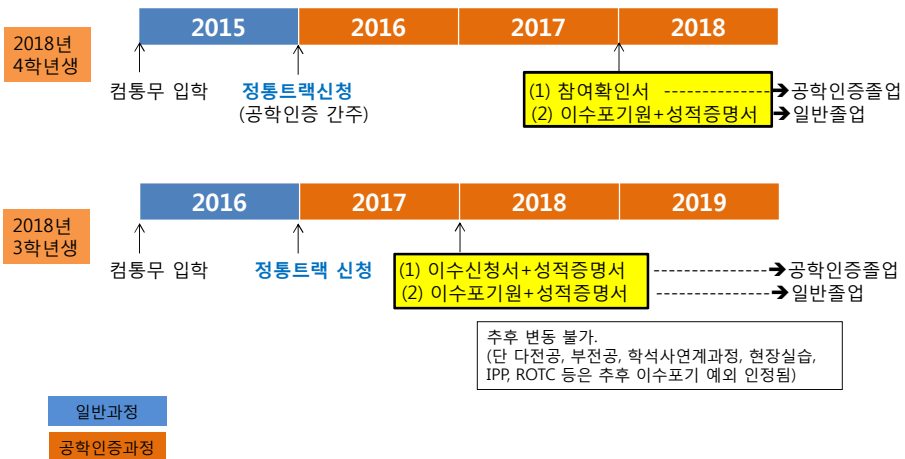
2018년 4학년생

| 2015 | 2016 | 2017 | 2018 |
|---|---|---|---|

컴통무 입학

정통트랙신청
(공학인증 간주)

(1) 참여확인서 → 공학인증졸업
(2) 이수포기원+성적증명서 → 일반졸업

2018년 3학년생

| 2016 | 2017 | 2018 | 2019 |
|---|---|---|---|

컴통무 입학

정통트랙 신청

(1) 이수신청서+성적증명서 → 공학인증졸업
(2) 이수포기원+성적증명서 → 일반졸업

추후 변동 불가.
(단 다전공, 부전공, 학석사연계과정, 현장실습, IPP, ROTC 등은 추후 이수포기 예외 인정됨)

일반과정

공학인증과정